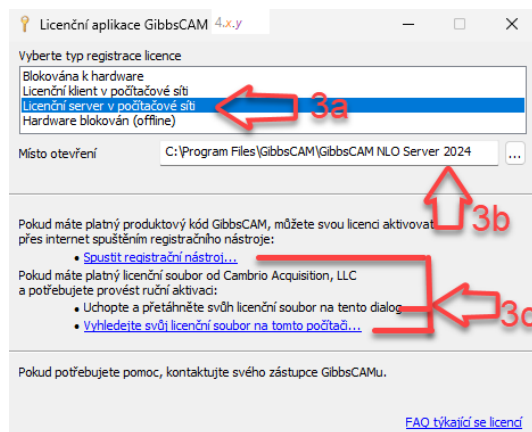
Licenční aplikace GibbsCAM 4.x.y

Vyberte typ registrace licence

Blokována k hardware
Licenční klient v počítačové síti
Licenční server v počítačové síti
Hardware blokován (offline)

3a

Místo otevření

C:\Program Files\GibbsCAM\GibbsCAM NLO Server 2024

...

3b

Pokud máte platný produktový kód GibbsCAM, můžete svou licenci aktivovat přes internet spuštěním registračního nástroje:

• Spustit registrační nástroj...

Pokud máte platný licenční soubor od Cambrio Acquisition, LLC a potřebujete provést ruční aktivaci:

• Uchopte a přetáhněte svůj licenční soubor na tento dialog

• Vyhledejte svůj licenční soubor na tomto počítači...

3c

Pokud potřebujete pomoc, kontaktujte svého zástupce GibbsCAMu.

FAQ týkající se licencí